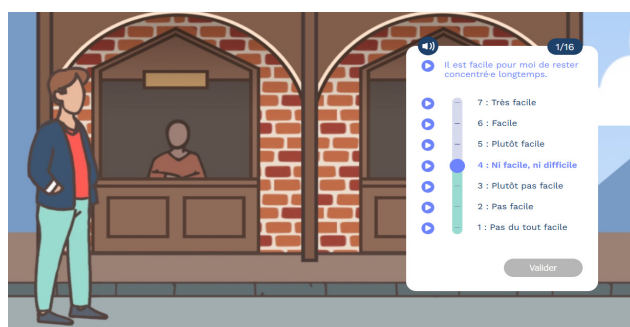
1/16

Il est facile pour moi de rester concentré·e longtemps.

7 : Très facile
6 : Facile
5 : Plutôt facile
4 : Ni facile, ni difficile
3 : Plutôt pas facile
2 : Pas facile
1 : Pas du tout facile

Valider